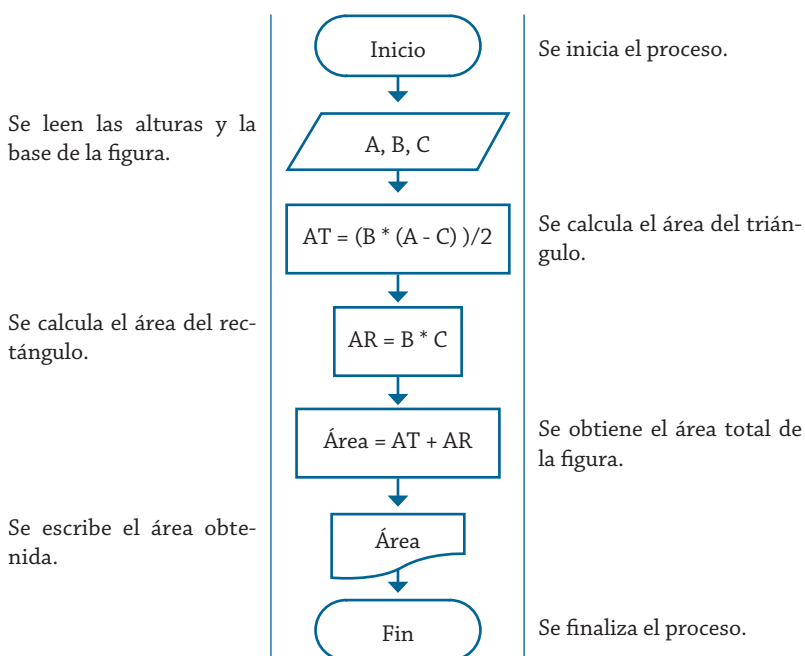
Inicio

Se inicia el proceso.

Se leen las alturas y la base de la figura.

A, B, C

AT = (B * (A - C) )/2

Se calcula el área del triángulo.

Se calcula el área del rectángulo.

AR = B * C

Área = AT + AR

Se obtiene el área total de la figura.

Se escribe el área obtenida.

Área

Fin

Se finaliza el proceso.